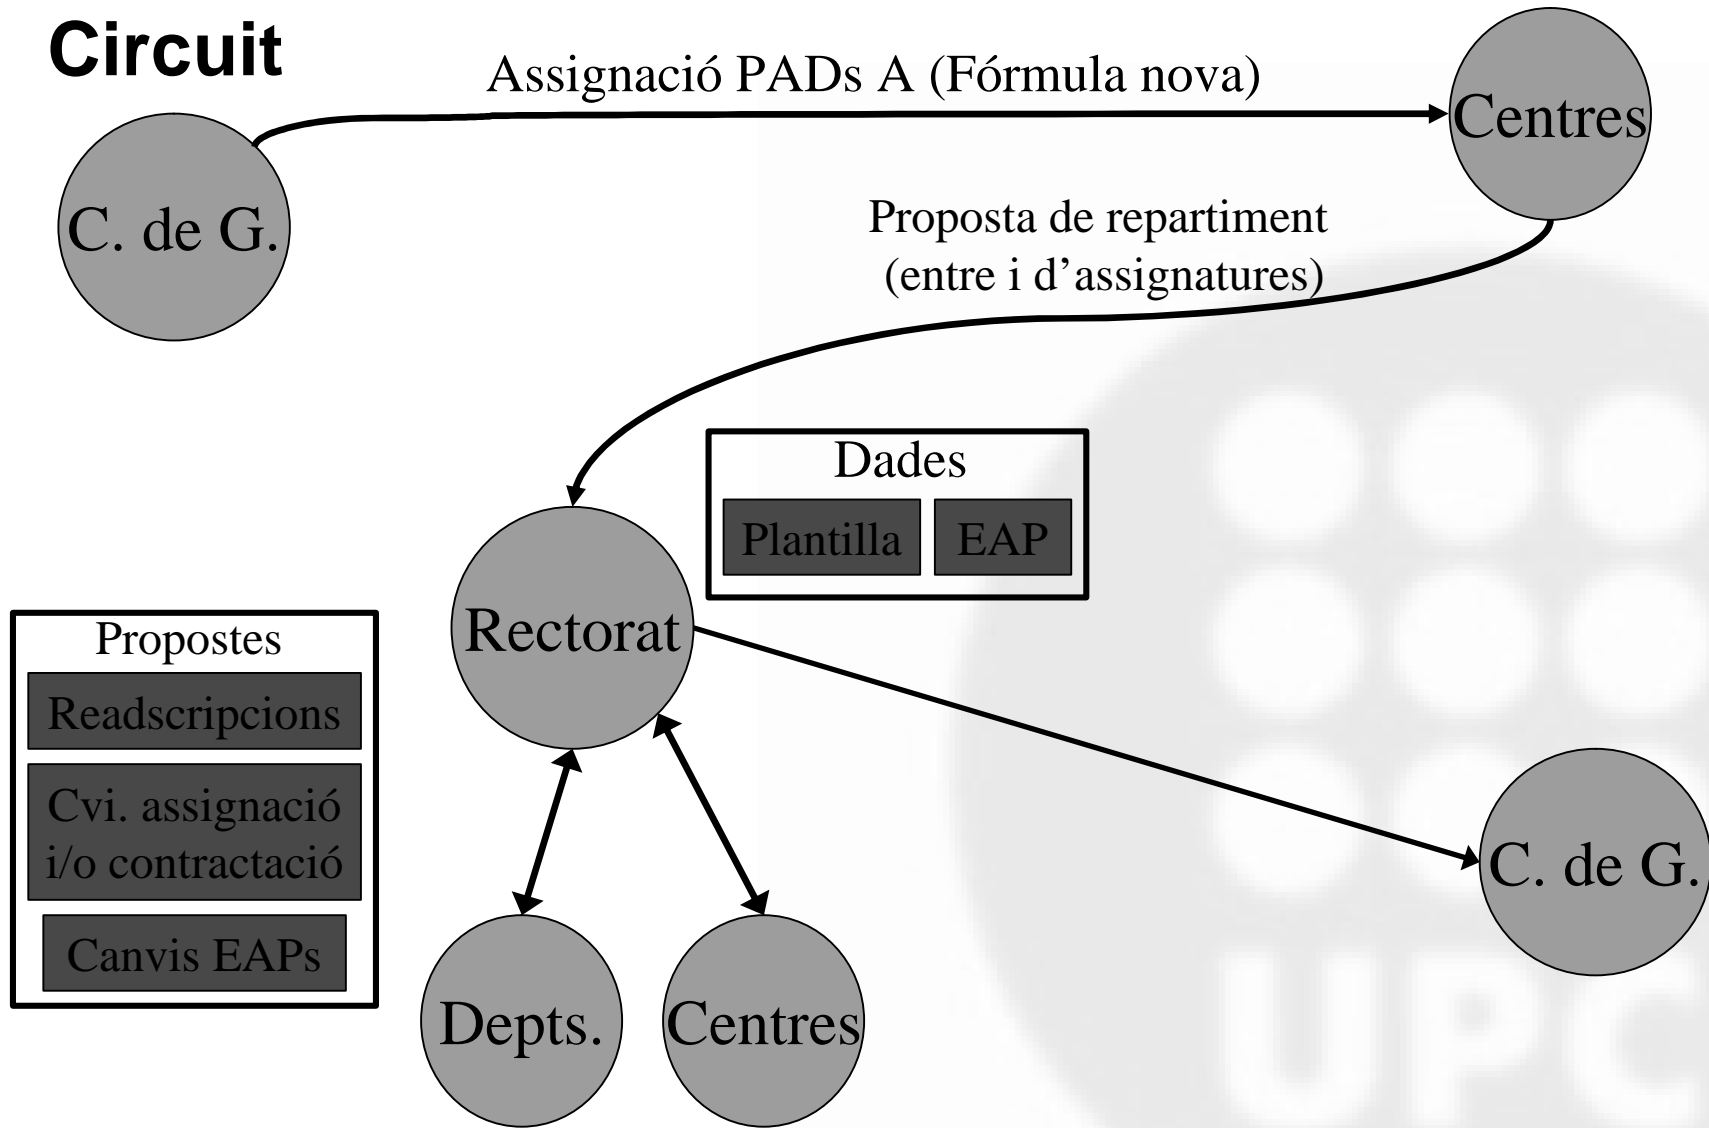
Circuit

Assignació PADs A (Fórmula nova)

C. de G.

Centres

Proposta de repartiment (entre i d'assignatures)

Dades

Plantilla

EAP

Rectorat

Propostes

Readscripcions

Cvi. assignació i/o contractació

Canvis EAPs

C. de G.

Depts.

Centres

UPC